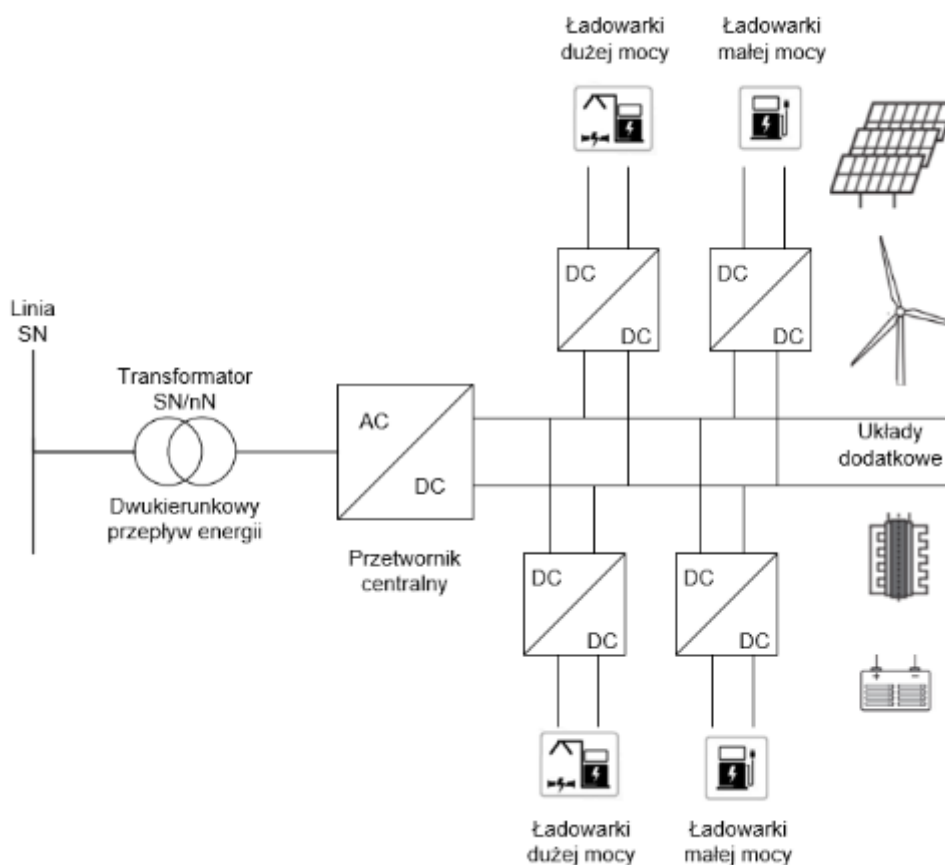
Ładowarki dużej mocy

Ładowarki małej mocy

DC DC

DC DC

Linia SN

Transformator SN/nN

Dwukierunkowy przepływ energii

AC DC

Przetwornik centralny

Układy dodatkowe

DC DC

DC DC

Ładowarki dużej mocy

Ładowarki małej mocy